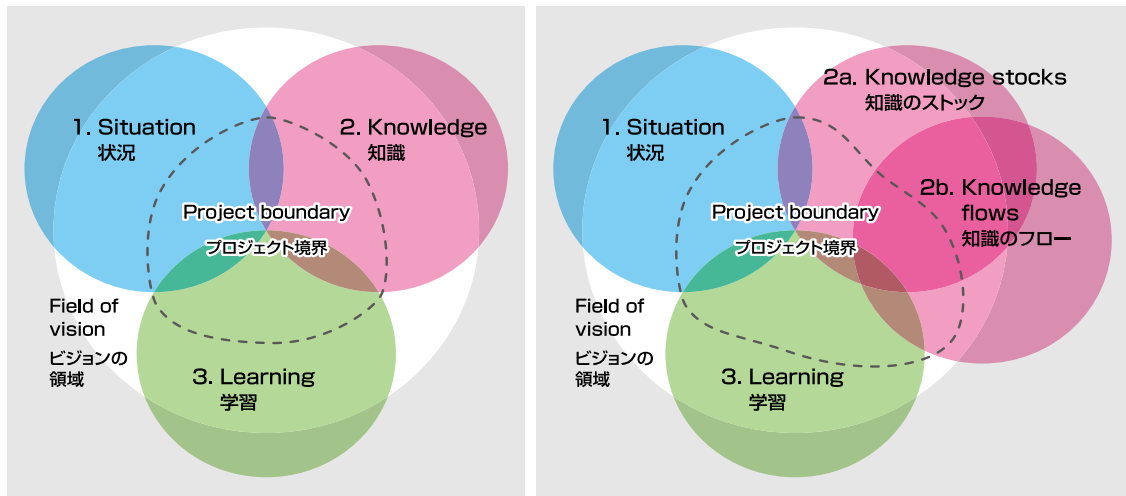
1. Situation
状況

2. Knowledge
知識

Project boundary
プロジェクト境界

Field of vision
ビジョンの領域

3. Learning
学習

1. Situation
状況

2a. Knowledge stocks
知識のストック

2b. Knowledge flows
知識のフロー

Project boundary
プロジェクト境界

Field of vision
ビジョンの領域

3. Learning
学習